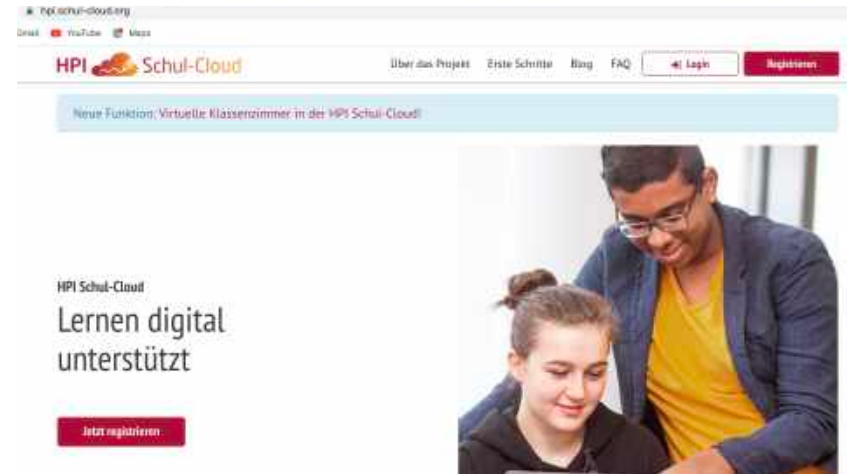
hpi.schul-cloud.org

Gmail YouTube Maps

HPI Schul-Cloud

Über das Projekt Erste Schritte Blog FAQ Login Registrieren

Neue Funktion: Virtuelle Klassenzimmer in der HPI Schul-Cloud!

HPI Schul-Cloud

Lernen digital unterstützt

Jetzt registrieren